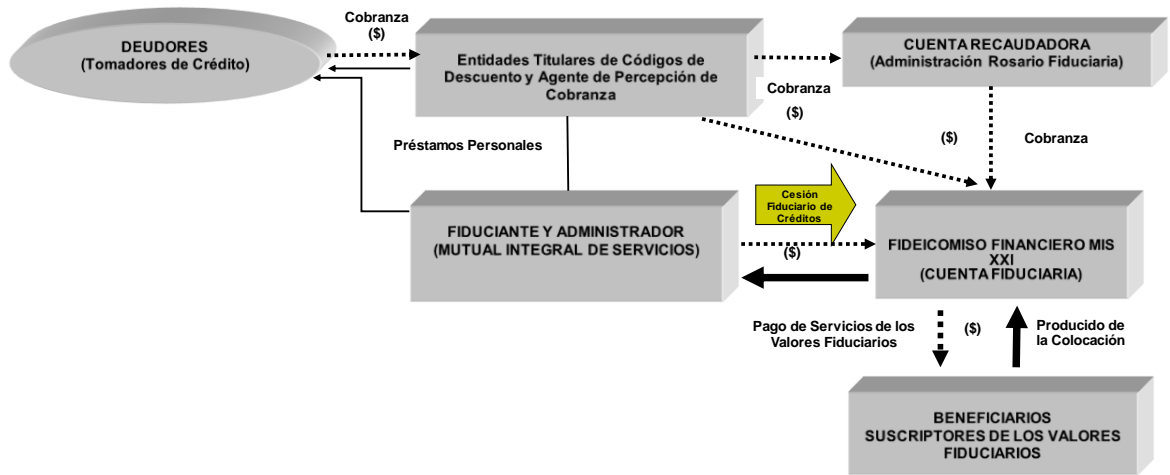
DEUDORES
(Tomadores de Crédito)

Cobranza
($)

Entidades Titulares de Códigos de Descuento y Agente de Percepción de Cobranza

CUENTA RECAUDADORA
(Administración Rosario Fiduciaria)

Cobranza
($)

($)

Cobranza

Préstamos Personales

Cesión Fiduciario de Créditos

FIDUCIANTE Y ADMINISTRADOR
(MUTUAL INTEGRAL DE SERVICIOS)

($)

FIDEICOMISO FINANCIERO MIS XXI
(CUENTA FIDUCIARIA)

Pago de Servicios de los Valores Fiduciarios

($)

Producido de la Colocación

BENEFICIARIOS
SUSCRIPTORES DE LOS VALORES FIDUCIARIOS